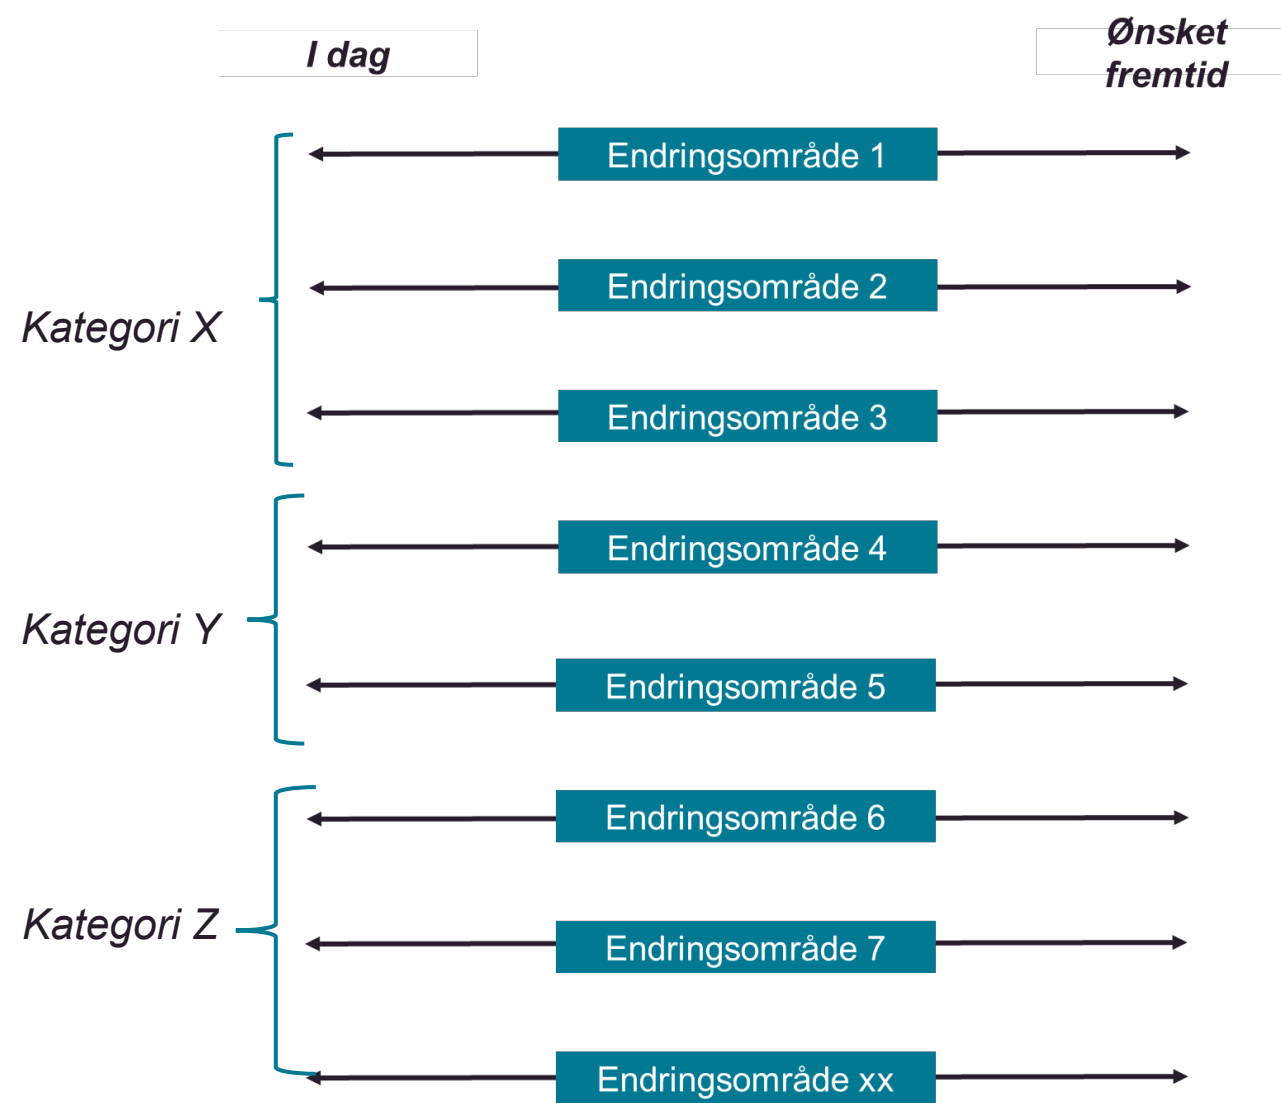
I dag

Ønsket fremtid

Kategori X

Endringsområde 1

Endringsområde 2

Endringsområde 3

Kategori Y

Endringsområde 4

Endringsområde 5

Kategori Z

Endringsområde 6

Endringsområde 7

Endringsområde xx